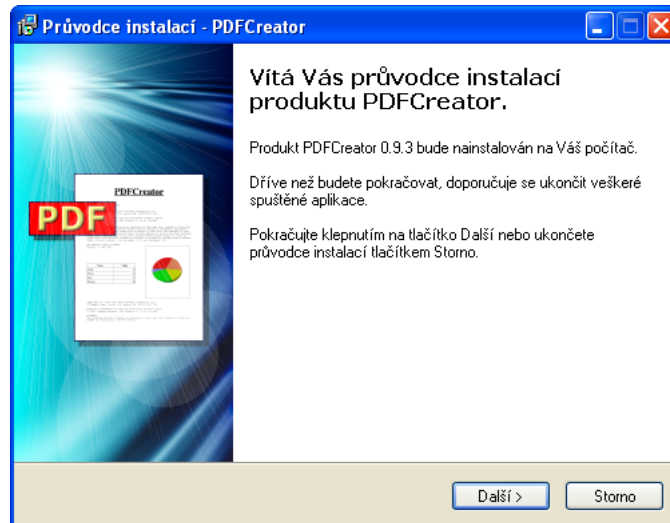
Průvodce instalací - PDFCreator

Vítá Vás průvodce instalací produktu PDFCreator.

Produkt PDFCreator 0.9.3 bude nainstalován na Váš počítač.

Dříve než budete pokračovat, doporučuje se ukončit veškeré spuštěné aplikace.

Pokračujte klepnutím na tlačítko Další nebo ukončete průvodce instalací tlačítkem Storno.

PDF

PDFCreator

Další >

Storno